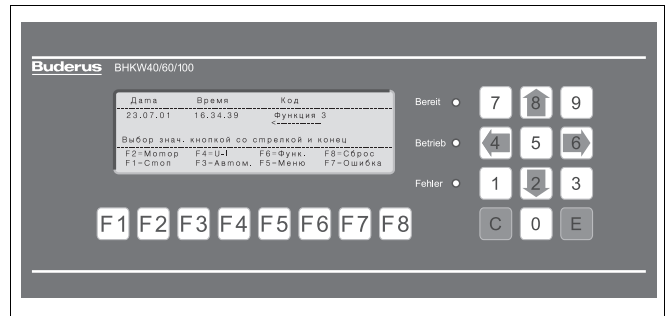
Buderus BHKW40/60/100

Дата Время Код
23.07.01 16.34.39 Функция 3

Выбор знач. кнопкой со стрелкой и конец

F2=Мотор F4=U-I F6=Функ. F8=Сброс
F1=Стоп F3=Автом. F5=Меню F7=Ошибка

Bereit
Betrieb
Fehler

7 8 9
4 5 6
1 2 3
C 0 E

F1 F2 F3 F4 F5 F6 F7 F8